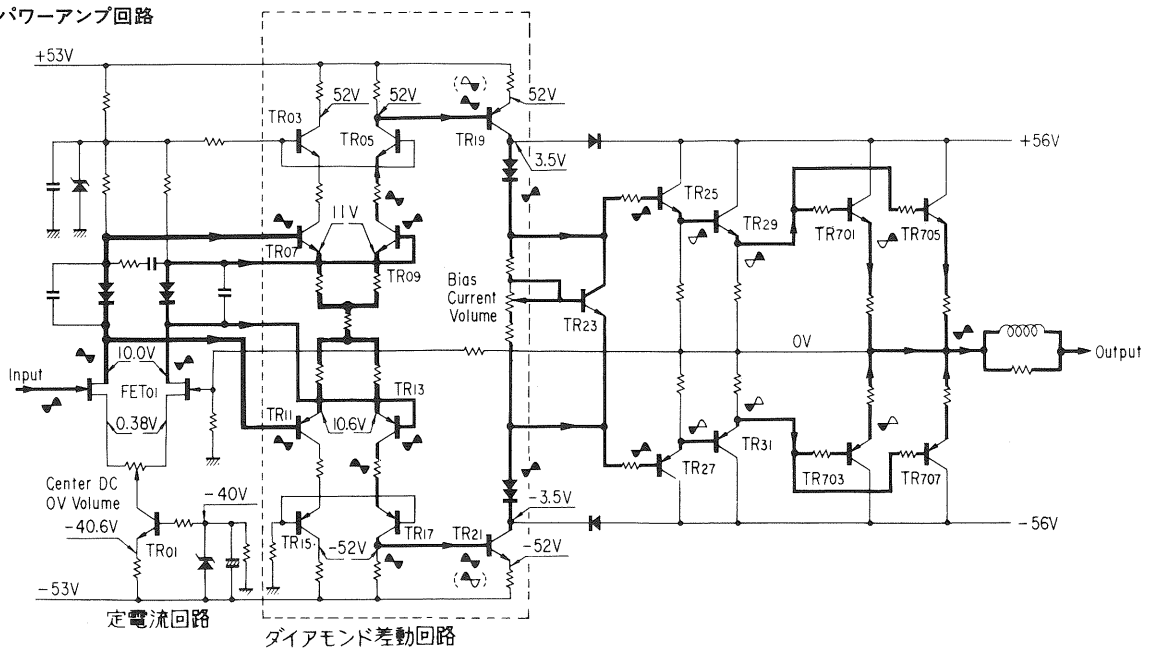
パワーアンプ回路

+53V

52V

52V

52V

TR03

TR05

TR19

3.5V

+56V

TR25

TR29

TR701

TR705

11V

TR07

TR09

Bias Current Volume

TR23

10.0V

Input

FET01

0V

Output

TR13

TR11

10.6V

0.38V

TR27

TR31

TR703

TR707

Center DC 0V Volume

-40V

-40.6V

-3.5V

-56V

TR01

TR15

-52V

TR17

TR21

-52V

-53V

定電流回路

ダイアモンド差動回路